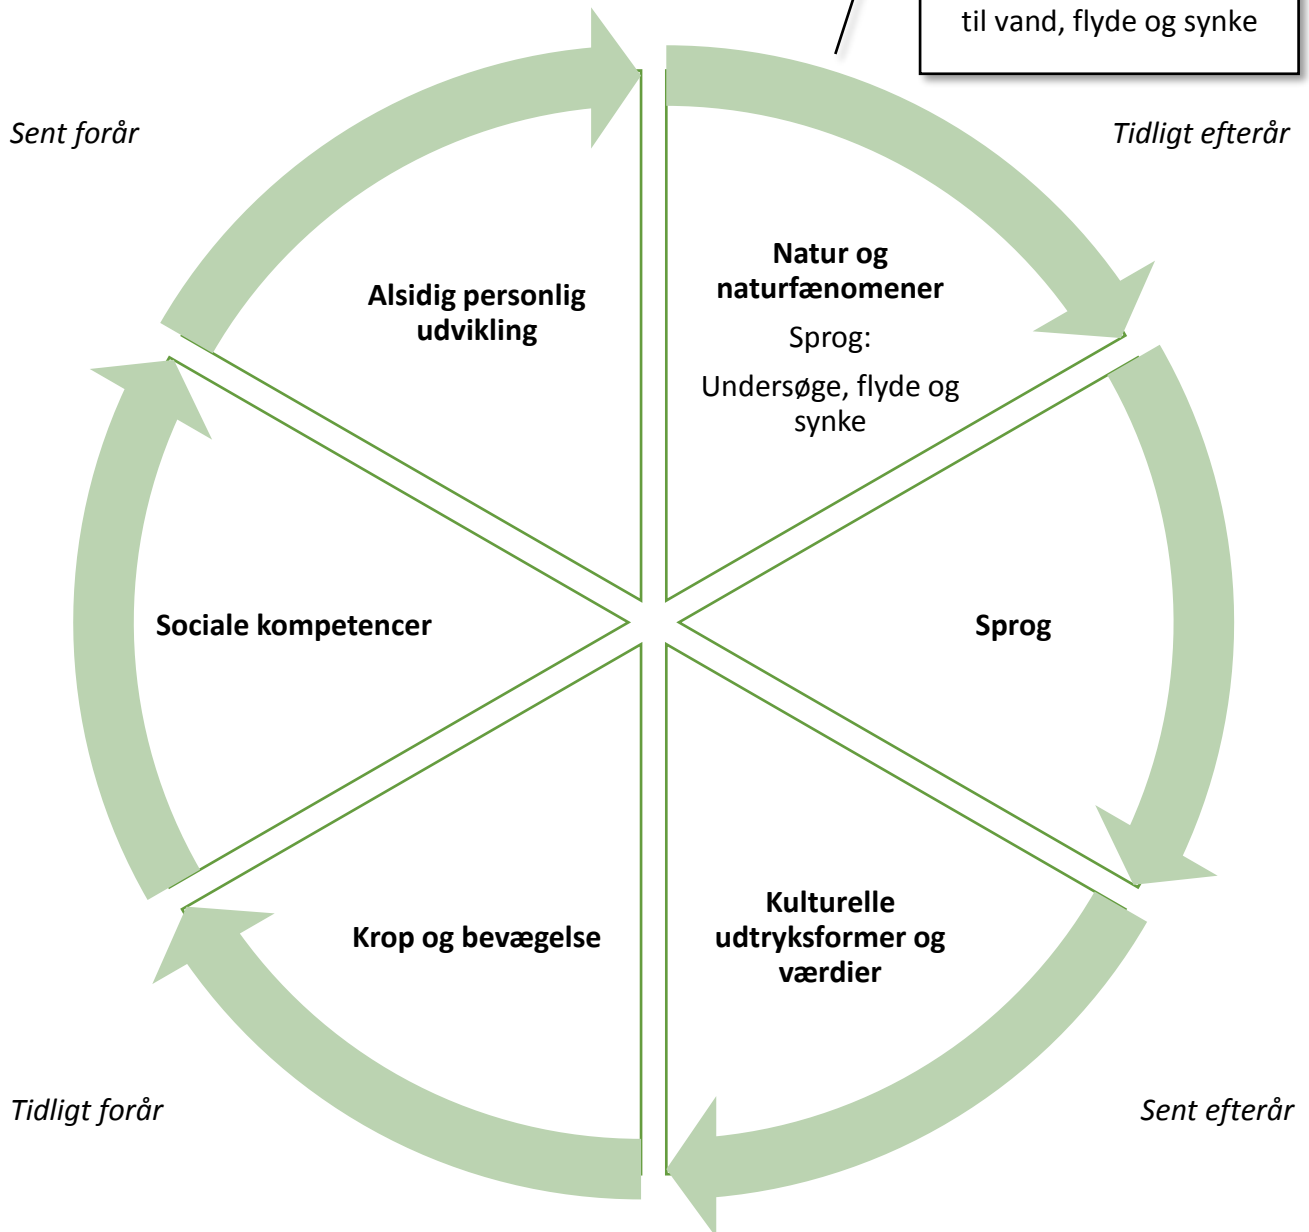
til vand, flyde og synke

Sent forår

Tidligt efterår

Alsidig personlig udvikling

Natur og naturfænomener

Sprog:

Undersøge, flyde og synke

Sociale kompetencer

Sprog

Krop og bevægelse

Kulturelle udtryksformer og værdier

Tidligt forår

Sent efterår